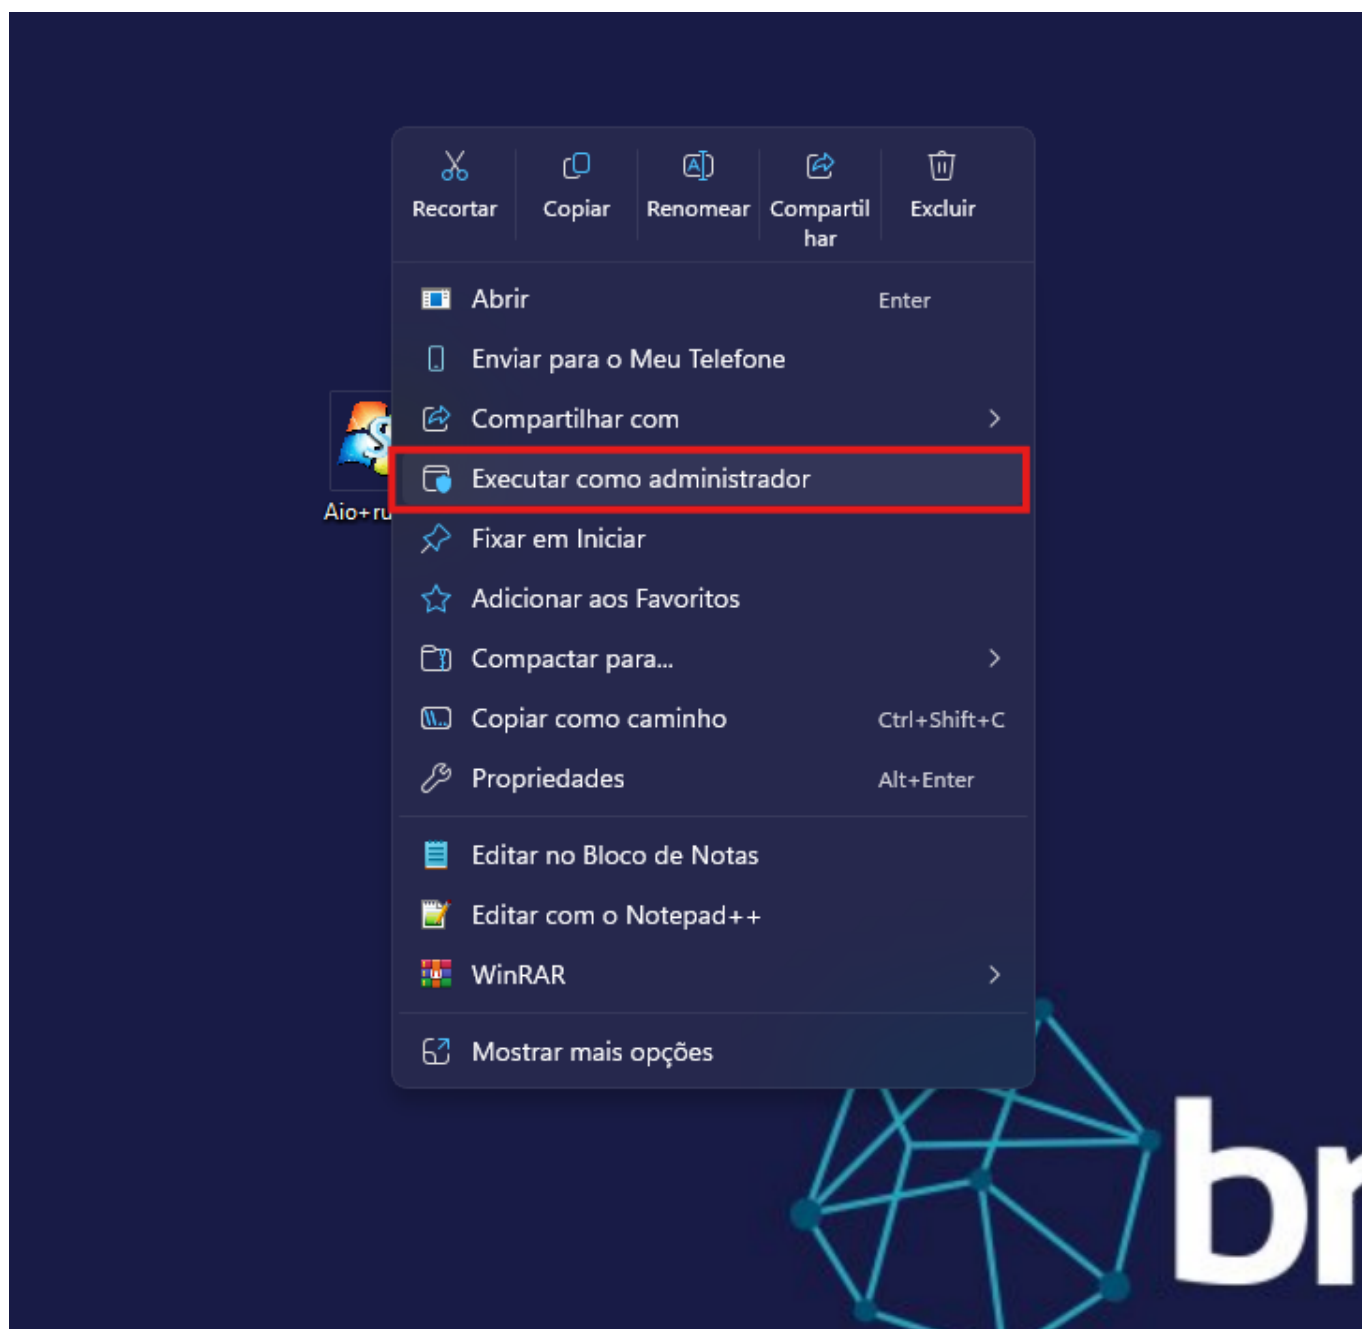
Recortar
Copiar
Renomear
Compartilhar
Excluir

Abrir Enter
Enviar para o Meu Telefone
Compartilhar com >
Executar como administrador
Fixar em Iniciar
Adicionar aos Favoritos
Compactar para... >
Copiar como caminho Ctrl+Shift+C
Propriedades Alt+Enter

Editar no Bloco de Notas
Editar com o Notepad++
WinRAR >

Mostrar mais opções

Aio+ru

br